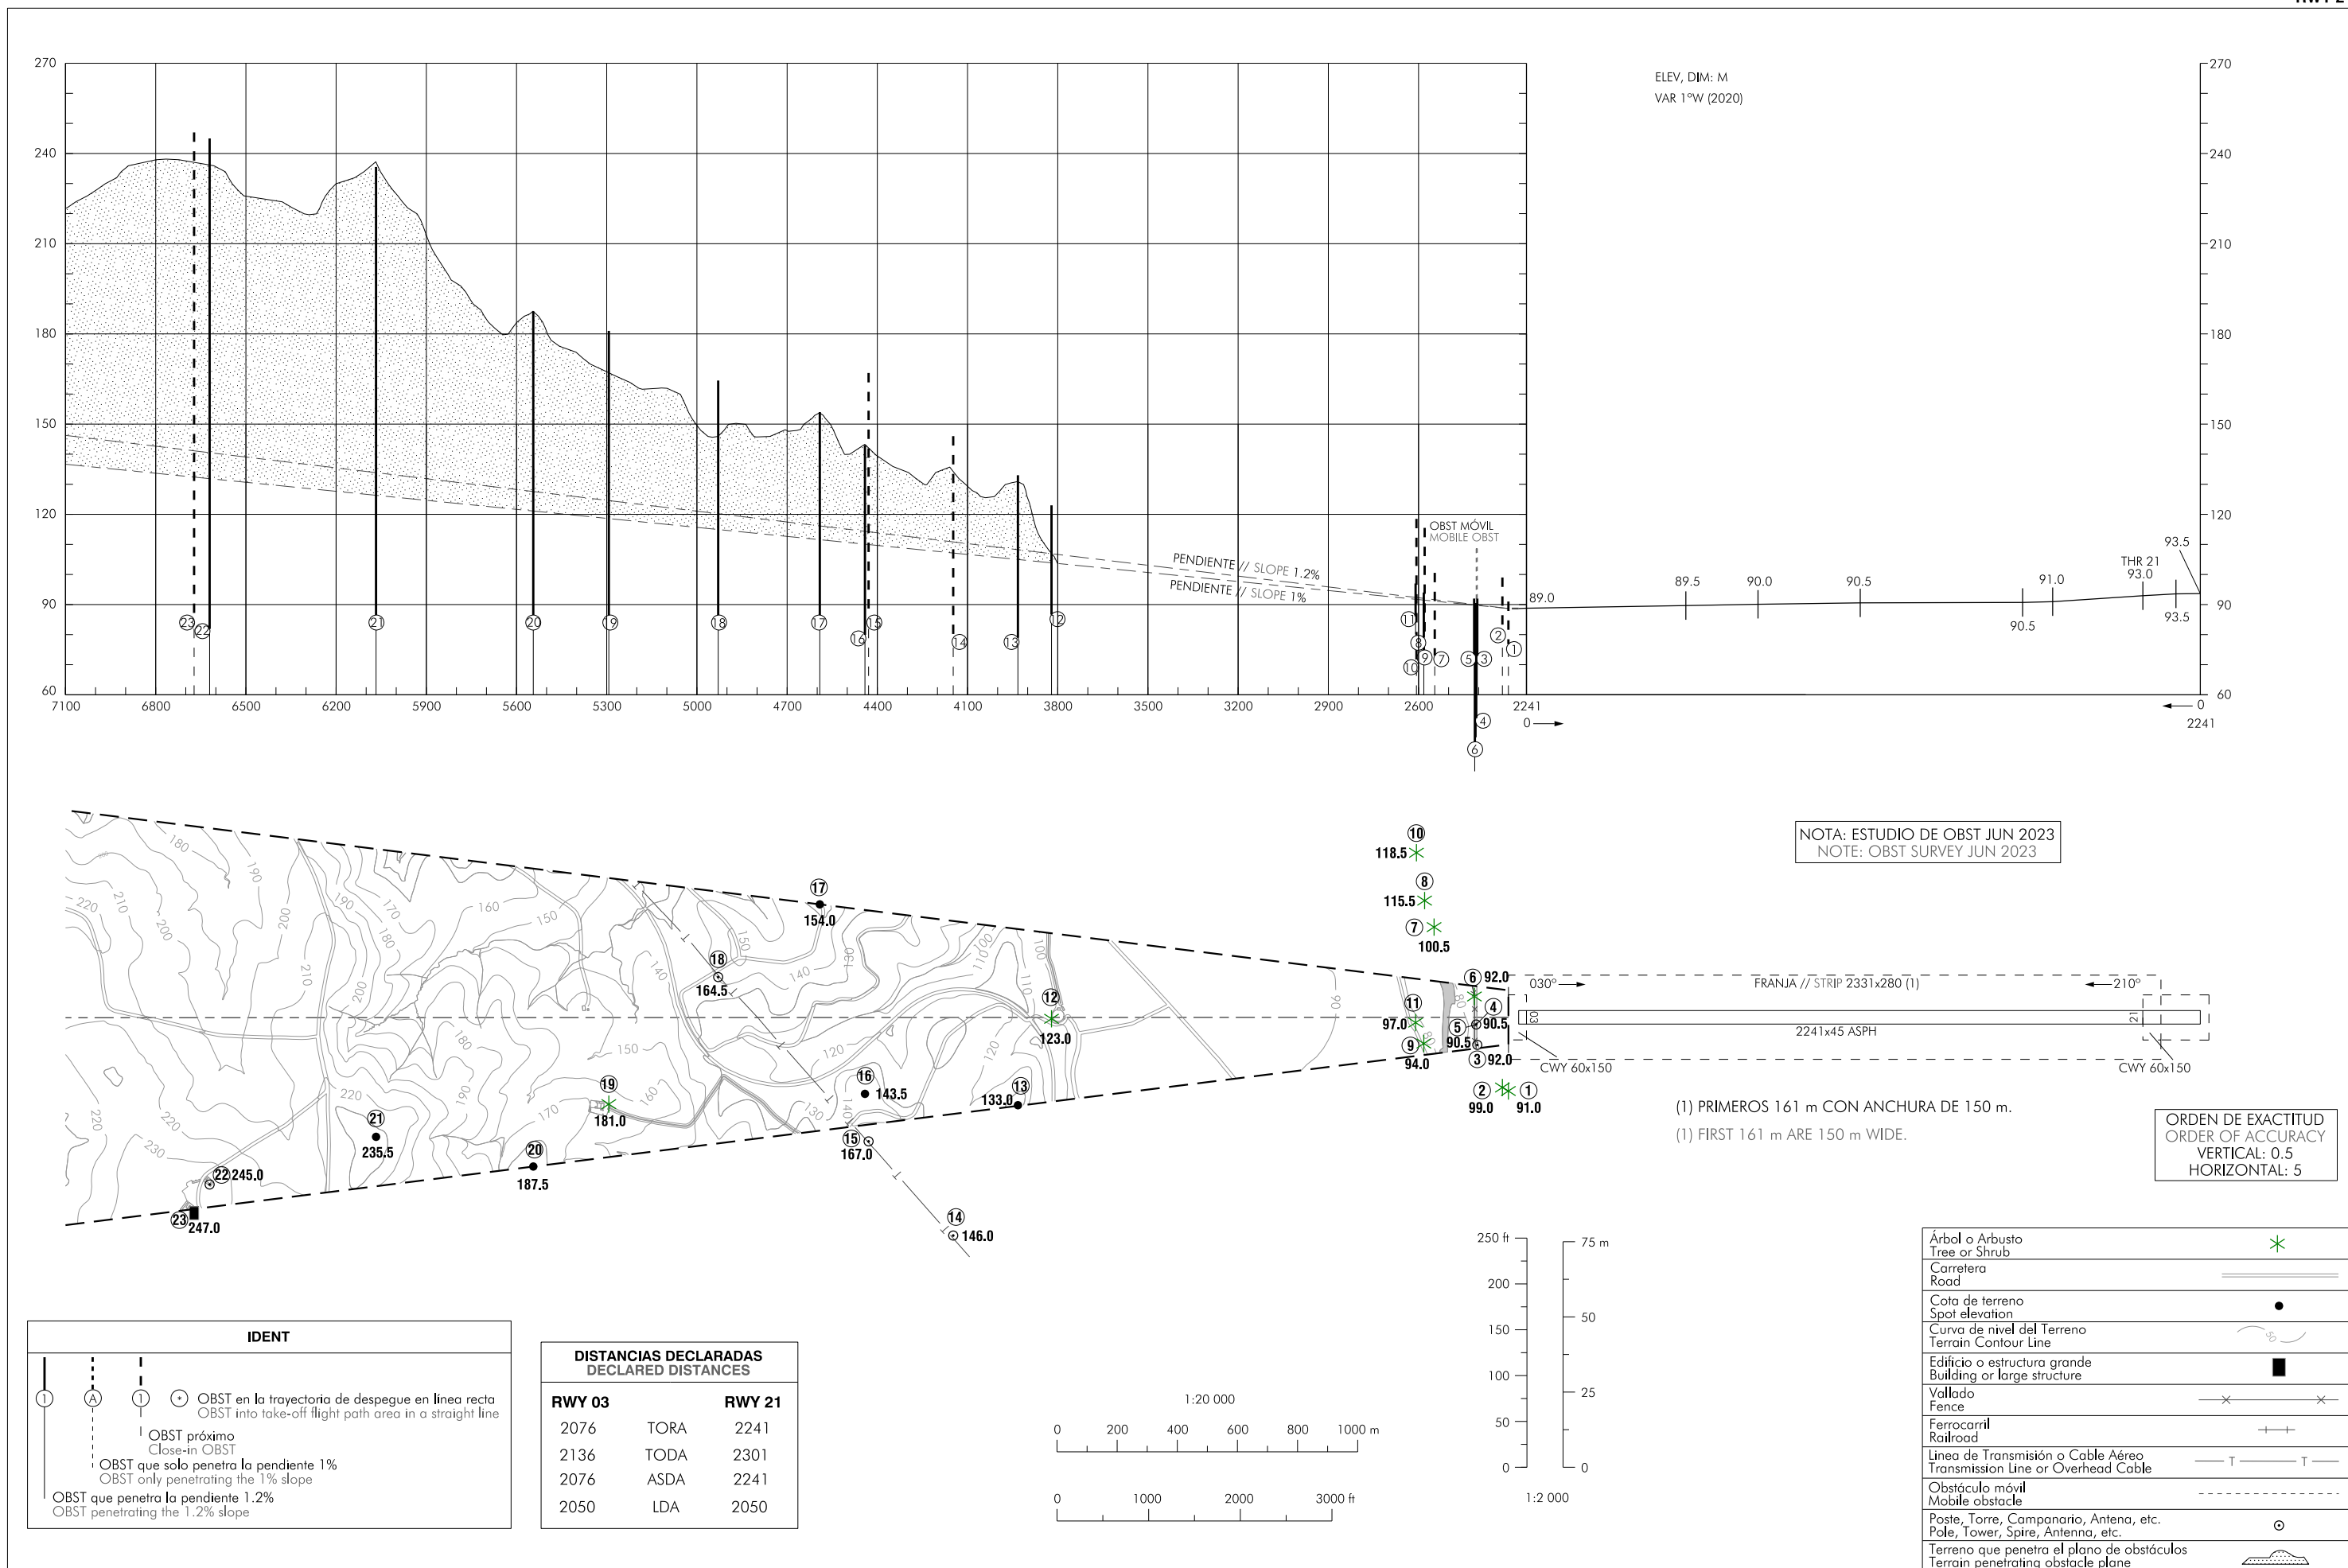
ELEV, DIM: M
VAR 1°W (2020)

270
240
210
180
150
120
90
60

OBST MÓVIL
MOBILE OBST
PENDIENTE // SLOPE 1.2%
PENDIENTE // SLOPE 1%
89.0
89.5
90.0
90.5
91.0
THR 21
93.0
93.5
93.5
90.5

23 22 21 20 19 18 17 16 15 14 13 12 11 8 10 9 7 5 3 2 1 4 6

7100 6800 6500 6200 5900 5600 5300 5000 4700 4400 4100 3800 3500 3200 2900 2600 2241
0 →
← 0
2241

NOTA: ESTUDIO DE OBST JUN 2023
NOTE: OBST SURVEY JUN 2023

10 118.5
8 115.5
7 100.5
17 154.0
18 164.5
12 123.0
6 92.0
4
11 97.0
5 90.5
9 94.0
90.5
3 92.0
2 99.0
1 91.0
19 181.0
16 143.5
13 133.0
21 235.5
20 187.5
15 167.0
22 245.0
23 247.0
14 146.0

030° →
FRANJA // STRIP 2331x280 (1)
← 210°
2241x45 ASPH
03
21
CWY 60x150
CWY 60x150

(1) PRIMEROS 161 m CON ANCHURA DE 150 m.
(1) FIRST 161 m ARE 150 m WIDE.

ORDEN DE EXACTITUD
ORDER OF ACCURACY
VERTICAL: 0.5
HORIZONTAL: 5

IDENT
OBST en la trayectoria de despegue en línea recta
OBST into take-off flight path area in a straight line
OBST próximo
Close-in OBST
OBST que solo penetra la pendiente 1%
OBST only penetrating the 1% slope
OBST que penetra la pendiente 1.2%
OBST penetrating the 1.2% slope

| DISTANCIAS DECLARADAS DECLARED DISTANCES | | |
|---|---|---|
| RWY 03 | | RWY 21 |
| 2076 | TORA | 2241 |
| 2136 | TODA | 2301 |
| 2076 | ASDA | 2241 |
| 2050 | LDA | 2050 |

1:20 000
0 200 400 600 800 1000 m
0 1000 2000 3000 ft

250 ft 200 150 100 50 0
75 m 50 25 0
1:2 000

Árbol o Arbusto
Tree or Shrub
Carretera
Road
Cota de terreno
Spot elevation
Curva de nivel del Terreno
Terrain Contour Line
Edificio o estructura grande
Building or large structure
Vallado
Fence
Ferrocarril
Railroad
Línea de Transmisión o Cable Aéreo
Transmission Line or Overhead Cable
Obstáculo móvil
Mobile obstacle
Poste, Torre, Campanario, Antena, etc.
Pole, Tower, Spire, Antenna, etc.
Terreno que penetra el plano de obstáculos
Terrain penetrating obstacle plane